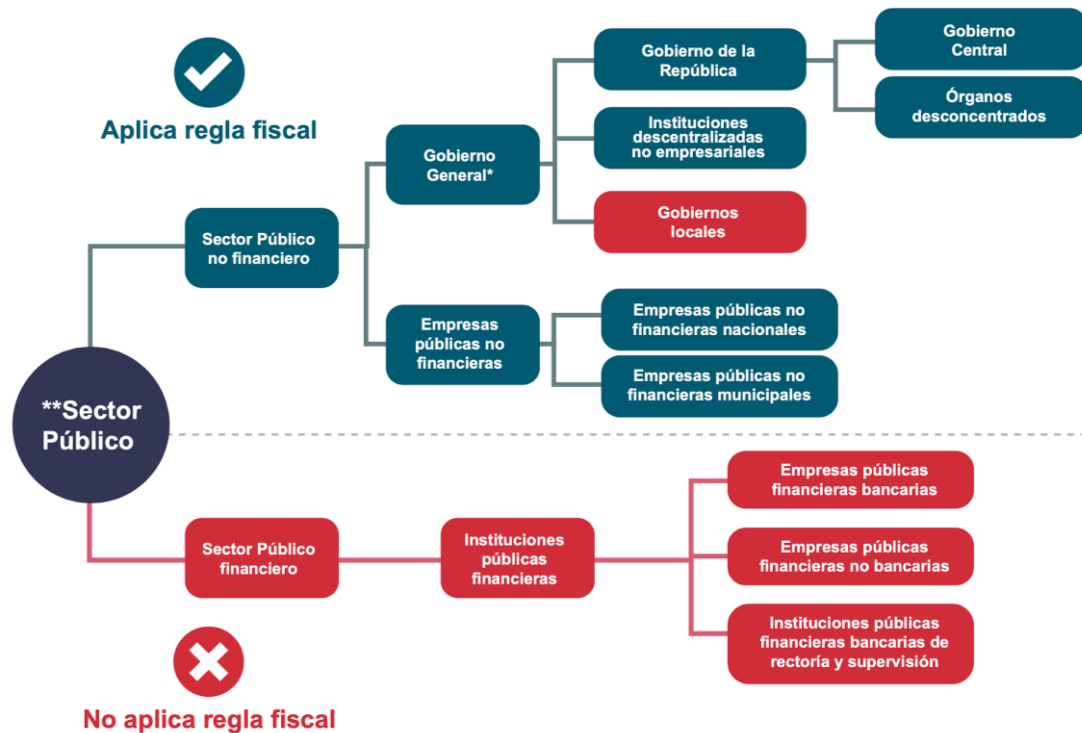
Aplica regla fiscal

**Sector Público

Sector Público no financiero

Gobierno General*

Gobierno de la República

Gobierno Central

Órganos desconcentrados

Instituciones descentralizadas no empresariales

Gobiernos locales

Empresas públicas no financieras

Empresas públicas no financieras nacionales

Empresas públicas no financieras municipales

Sector Público financiero

Instituciones públicas financieras

Empresas públicas financieras bancarias

Empresas públicas financieras no bancarias

Instituciones públicas financieras bancarias de rectoría y supervisión

No aplica regla fiscal